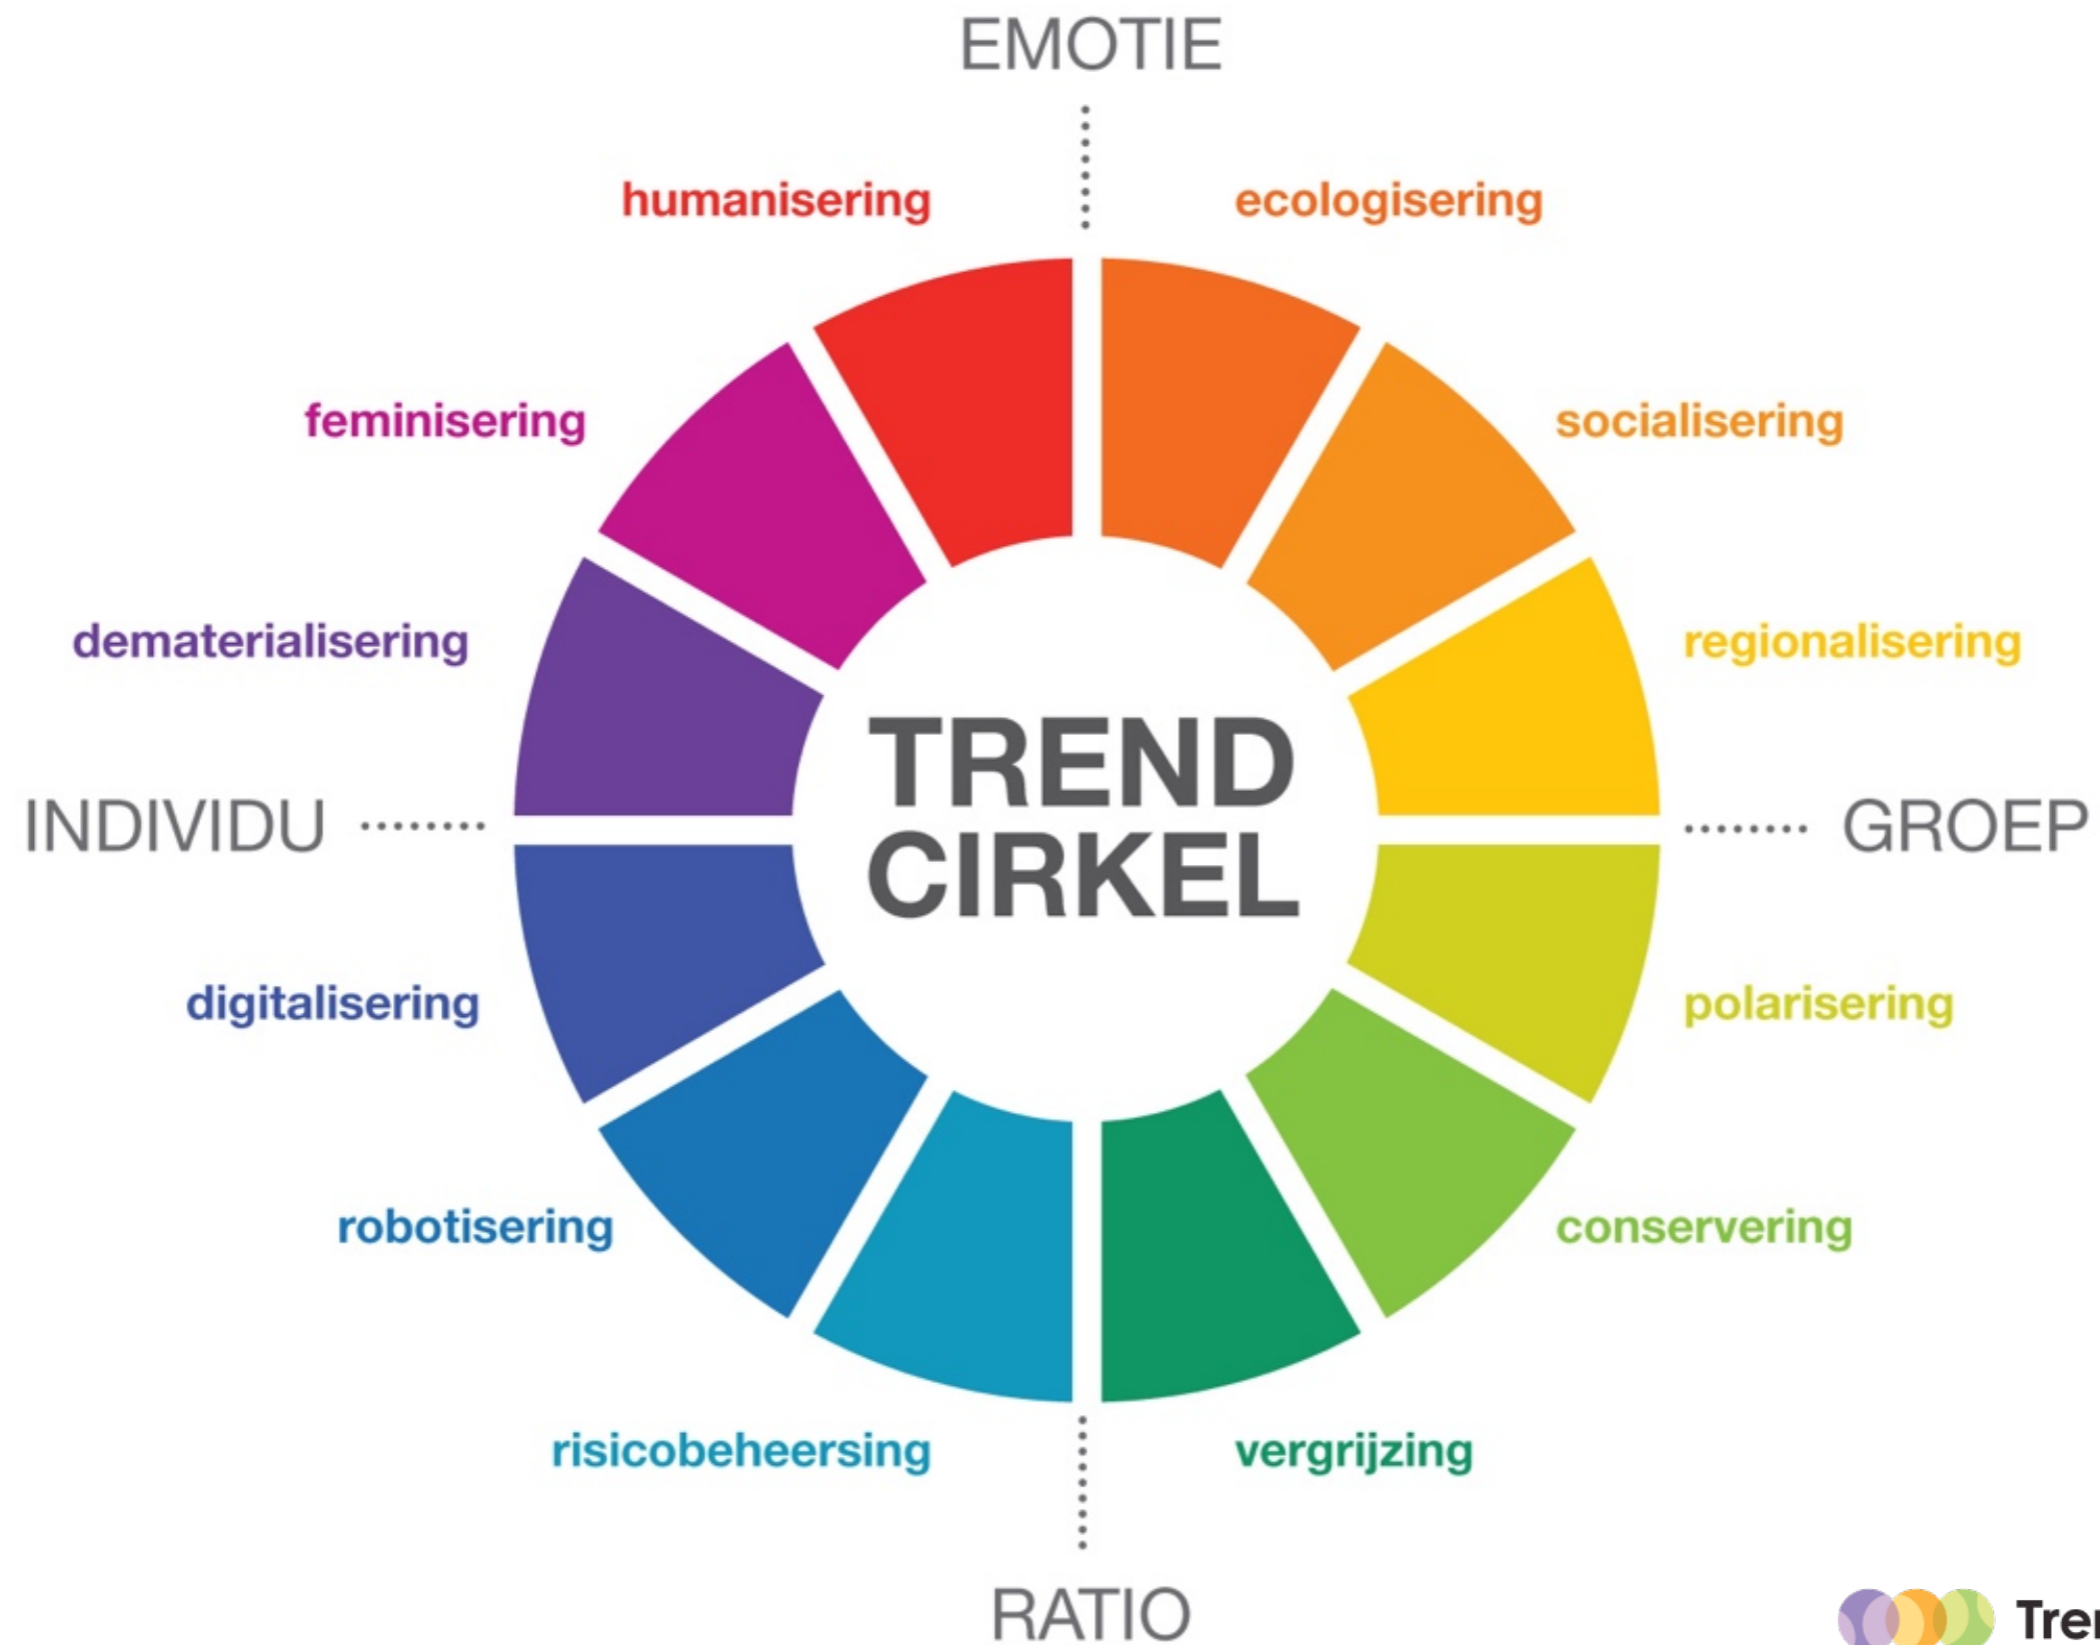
EMOTIE

humanisering

ecologisering

feminisering

socialisering

dematerialisering

regionalisering

INDIVIDU

TREND CIRKEL

GROEP

digitalisering

polarisering

robotisering

conservering

risicobeheersing

vergrijzing

RATIO

Tre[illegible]